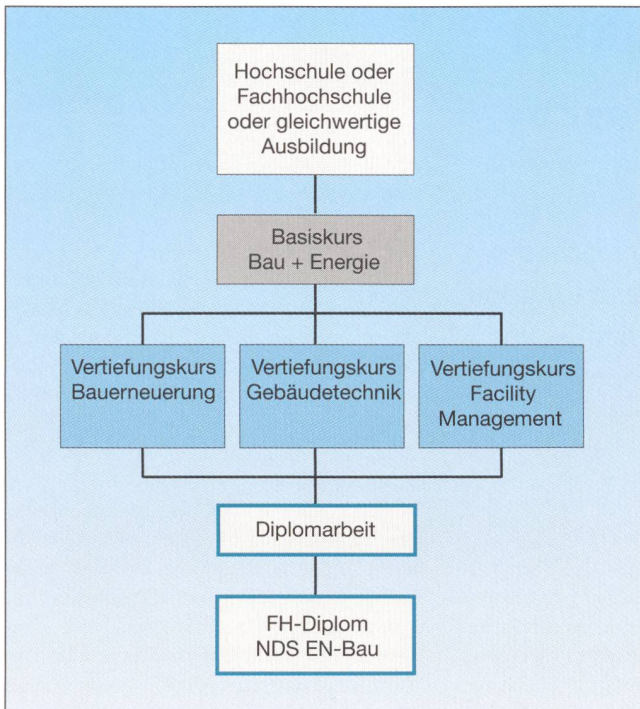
Hochschule oder Fachhochschule oder gleichwertige Ausbildung

Basiskurs
Bau + Energie

Vertiefungskurs
Bauerneuerung

Vertiefungskurs
Gebäudetechnik

Vertiefungskurs
Facility
Management

Diplomarbeit

FH-Diplom
NDS EN-Bau